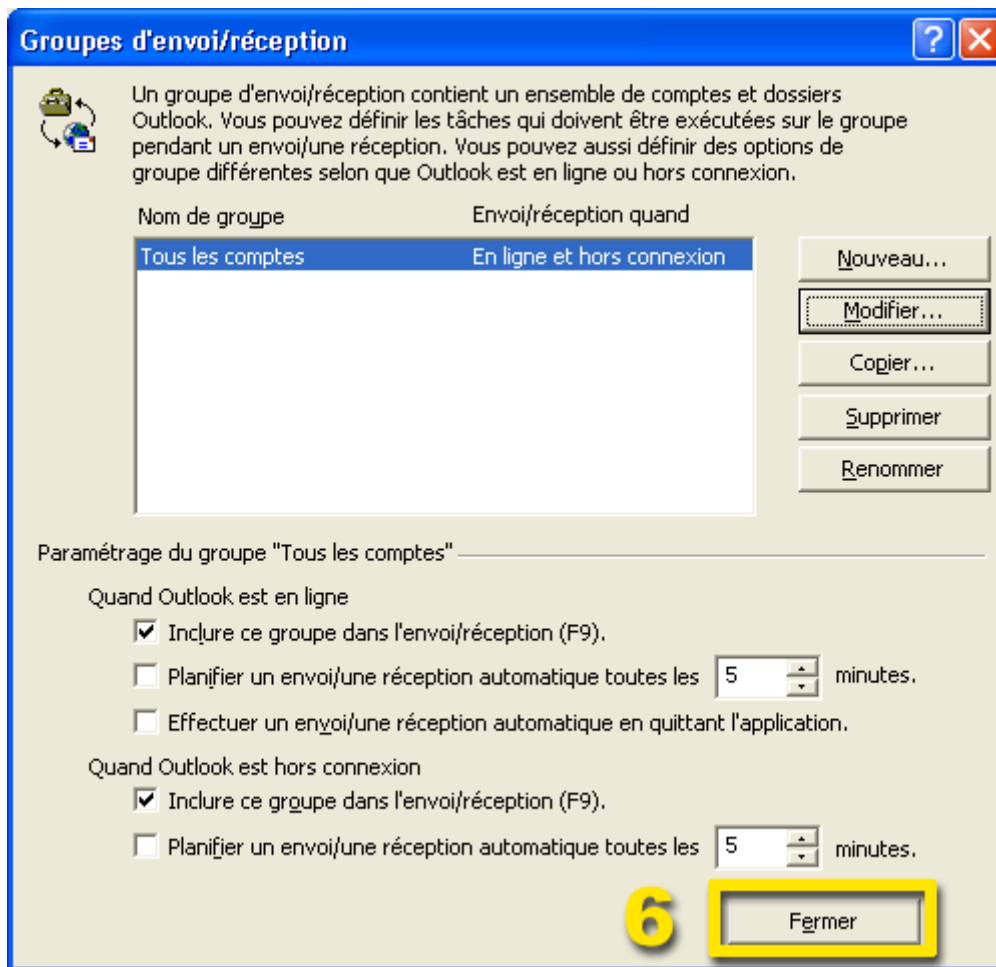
Groupes d'envoi/réception

Un groupe d'envoi/réception contient un ensemble de comptes et dossiers Outlook. Vous pouvez définir les tâches qui doivent être exécutées sur le groupe pendant un envoi/une réception. Vous pouvez aussi définir des options de groupe différentes selon que Outlook est en ligne ou hors connexion.

| Nom de groupe | Envoi/réception quand |
|---|---|
| Tous les comptes | En ligne et hors connexion |

Nouveau...
Modifier...
Copier...
Supprimer
Renommer

Paramétrage du groupe "Tous les comptes"

Quand Outlook est en ligne

Inclure ce groupe dans l'envoi/réception (F9).

Planifier un envoi/une réception automatique toutes les 5 minutes.

Effectuer un envoi/une réception automatique en quittant l'application.

Quand Outlook est hors connexion

Inclure ce groupe dans l'envoi/réception (F9).

Planifier un envoi/une réception automatique toutes les 5 minutes.

6

Fermer